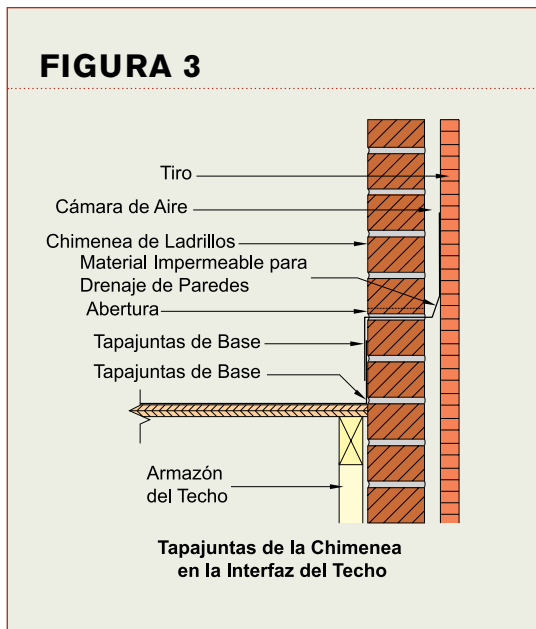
FIGURA 3

Tiro

Cámara de Aire

Chimenea de Ladrillos

Material Impermeable para Drenaje de Paredes

Abertura

Tapajuntas de Base

Tapajuntas de Base

Armazón del Techo

Tapajuntas de la Chimenea en la Interfaz del Techo